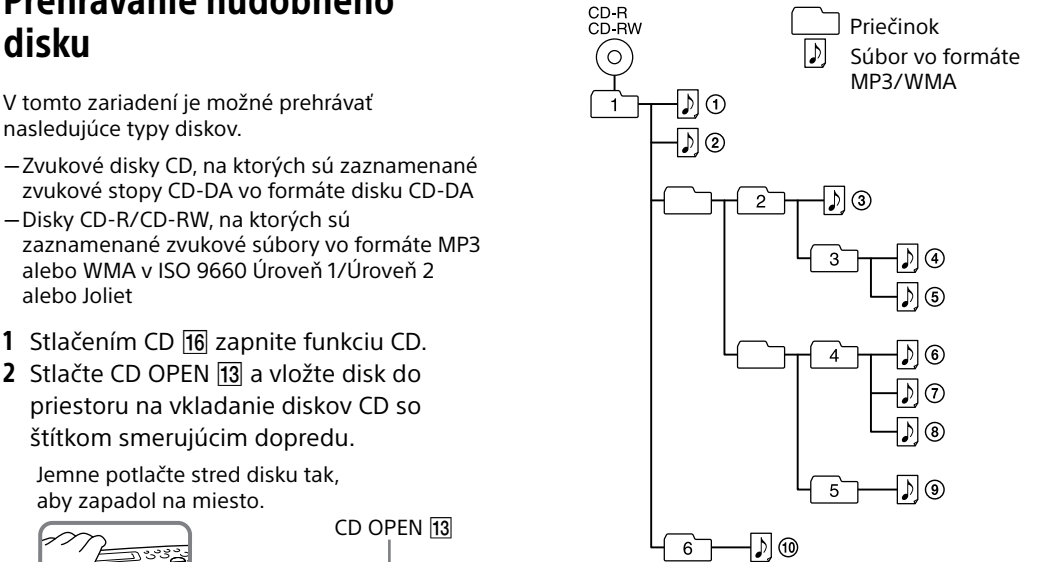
Prehrávanie hudobného disku

V tomto zariadení je možné prehrávať nasledujúce typy diskov.

—Zvukové disky CD, na ktorých sú zaznamenané zvukové stopy CD-DA vo formáte disku CD-DA
—Disky CD-R/CD-RW, na ktorých sú zaznamenané zvukové súbory vo formáte MP3 alebo WMA v ISO 9660 Úroveň 1/Úroveň 2 alebo Joliet

1 Stlačením CD 16 zapnite funkciu CD.
2 Stlačte CD OPEN 13 a vložte disk do priestoru na vkladanie diskov CD so štítkom smerujúcim dopredu.

Jemne potlačte stred disku tak, aby zapadol na miesto.

CD OPEN 13

CD-R
CD-RW

Priečinok
Súbor vo formáte MP3/WMA

1
①
②
2
③
3
④
⑤
4
⑥
⑦
⑧
5
⑨
6
⑩